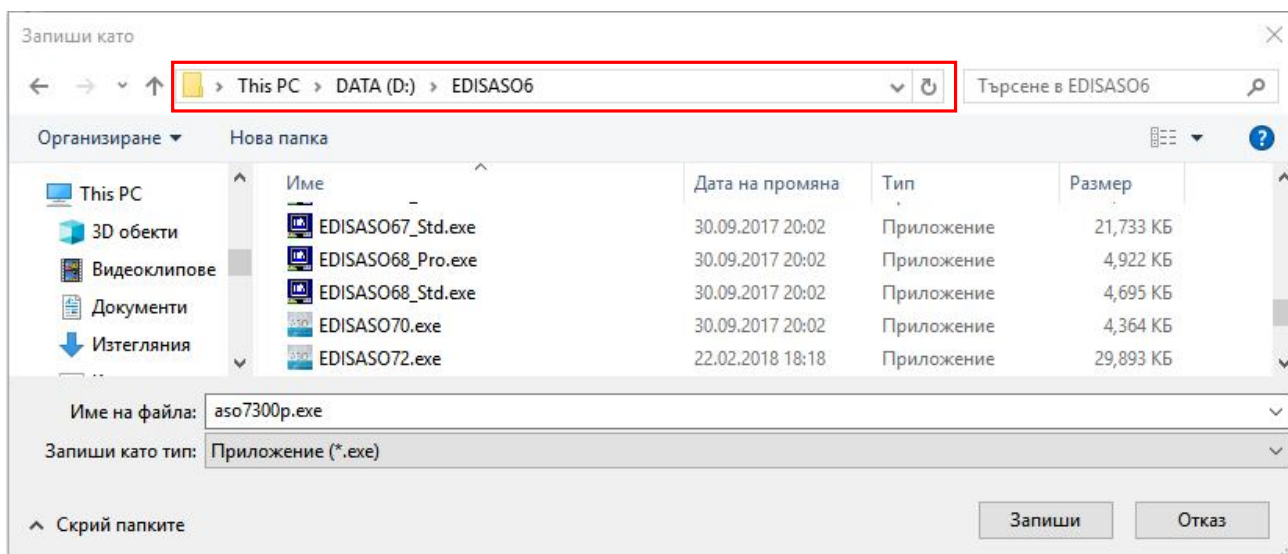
Запиши като

This PC > DATA (D:) > EDISASO6

Търсене в EDISASO6

Организиране ▾ Нова папка

This PC
3D обекти
Видеоклипове
Документи
Изтегляния

| Име | Дата на промяна | Тип | Размер |
|---|---|---|---|
| EDISASO67_Std.exe | 30.09.2017 20:02 | Приложение | 21,733 КБ |
| EDISASO68_Pro.exe | 30.09.2017 20:02 | Приложение | 4,922 КБ |
| EDISASO68_Std.exe | 30.09.2017 20:02 | Приложение | 4,695 КБ |
| EDISASO70.exe | 30.09.2017 20:02 | Приложение | 4,364 КБ |
| EDISASO72.exe | 22.02.2018 18:18 | Приложение | 29,893 КБ |

Име на файла: aso7300p.exe
Запиши като тип: Приложение (*.exe)

Скрий папките

Запиши
Отказ